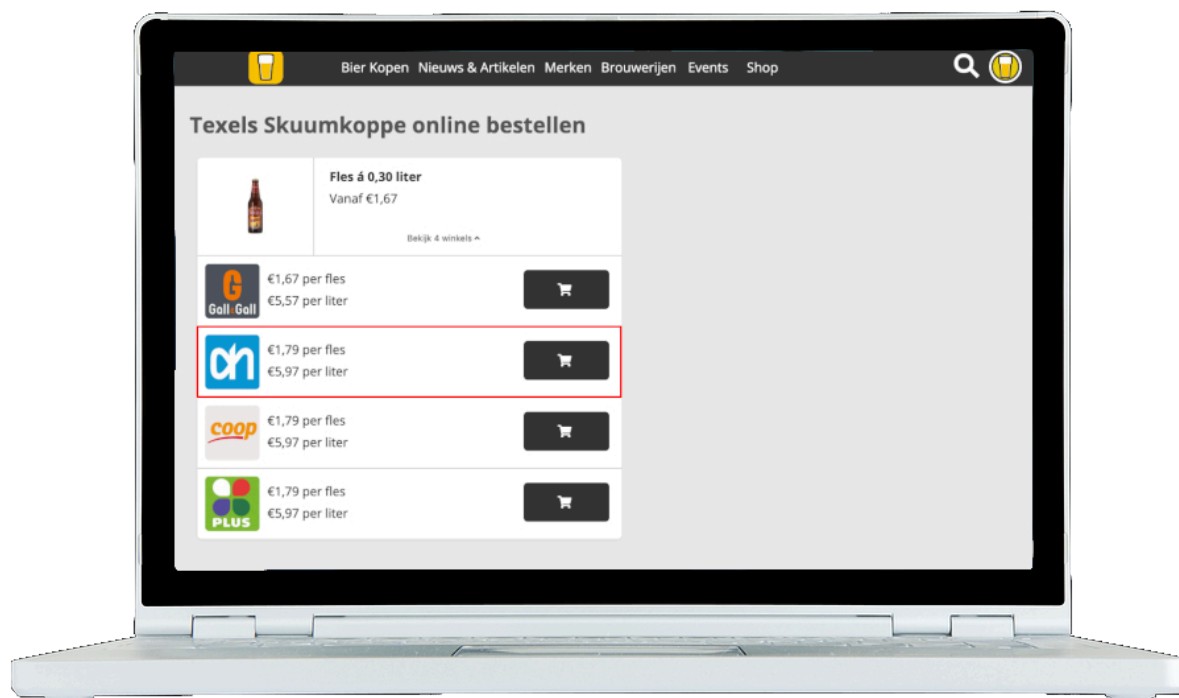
Bier Kopen Nieuws & Artikelen Merken Brouwerijen Events Shop

Texels Skuumkoppe online bestellen

Fles á 0,30 liter
Vanaf €1,67

Bekijk 4 winkels

G Gall&Gall
€1,67 per fles
€5,57 per liter

€1,79 per fles
€5,97 per liter

coop
€1,79 per fles
€5,97 per liter

PLUS
€1,79 per fles
€5,97 per liter